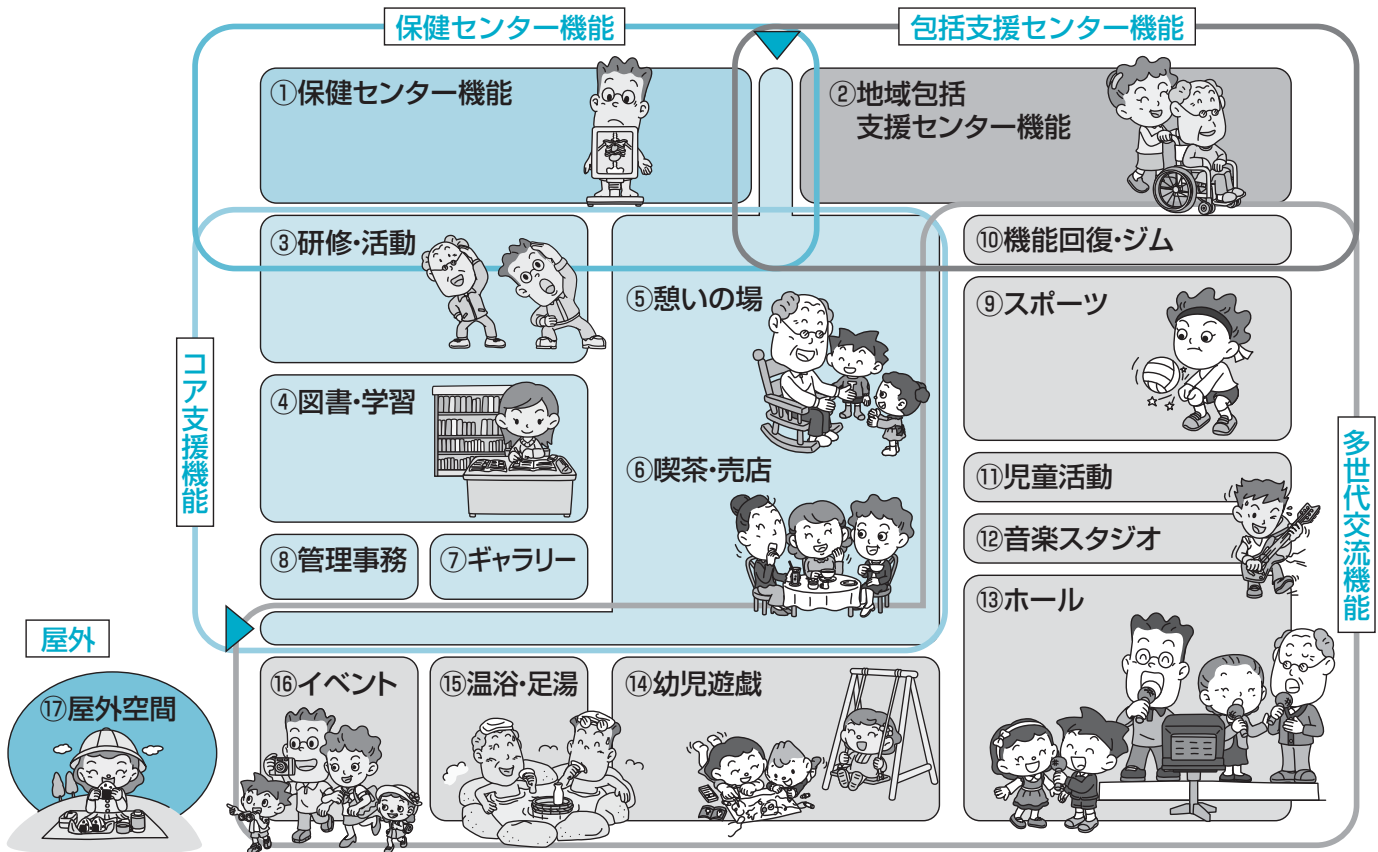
保健センター機能

包括支援センター機能

①保健センター機能

②地域包括支援センター機能

③研修・活動

⑩機能回復・ジム

⑤憩いの場

⑨スポーツ

コア支援機能

④図書・学習

⑥喫茶・売店

多世代交流機能

⑪児童活動

⑧管理事務

⑦ギャラリー

⑫音楽スタジオ

⑬ホール

屋外

⑯イベント

⑮温浴・足湯

⑭幼児遊戯

⑰屋外空間